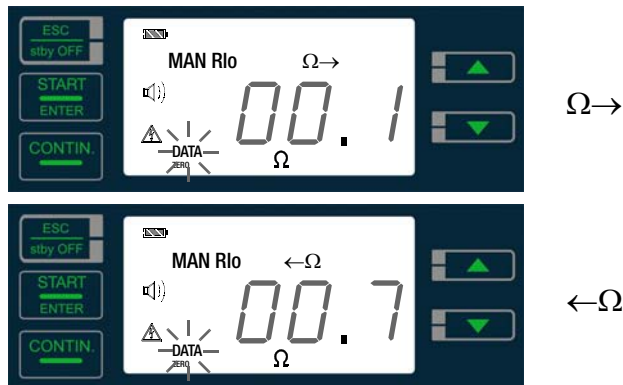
ESC
stby OFF
START
ENTER
CONTIN.
MAN RIo $\Omega\rightarrow$
00.1
DATA
ZERO
$\Omega$

$\Omega\rightarrow$

ESC
stby OFF
START
ENTER
CONTIN.
MAN RIo $\leftarrow\Omega$
00.7
DATA
ZERO
$\Omega$

$\leftarrow\Omega$